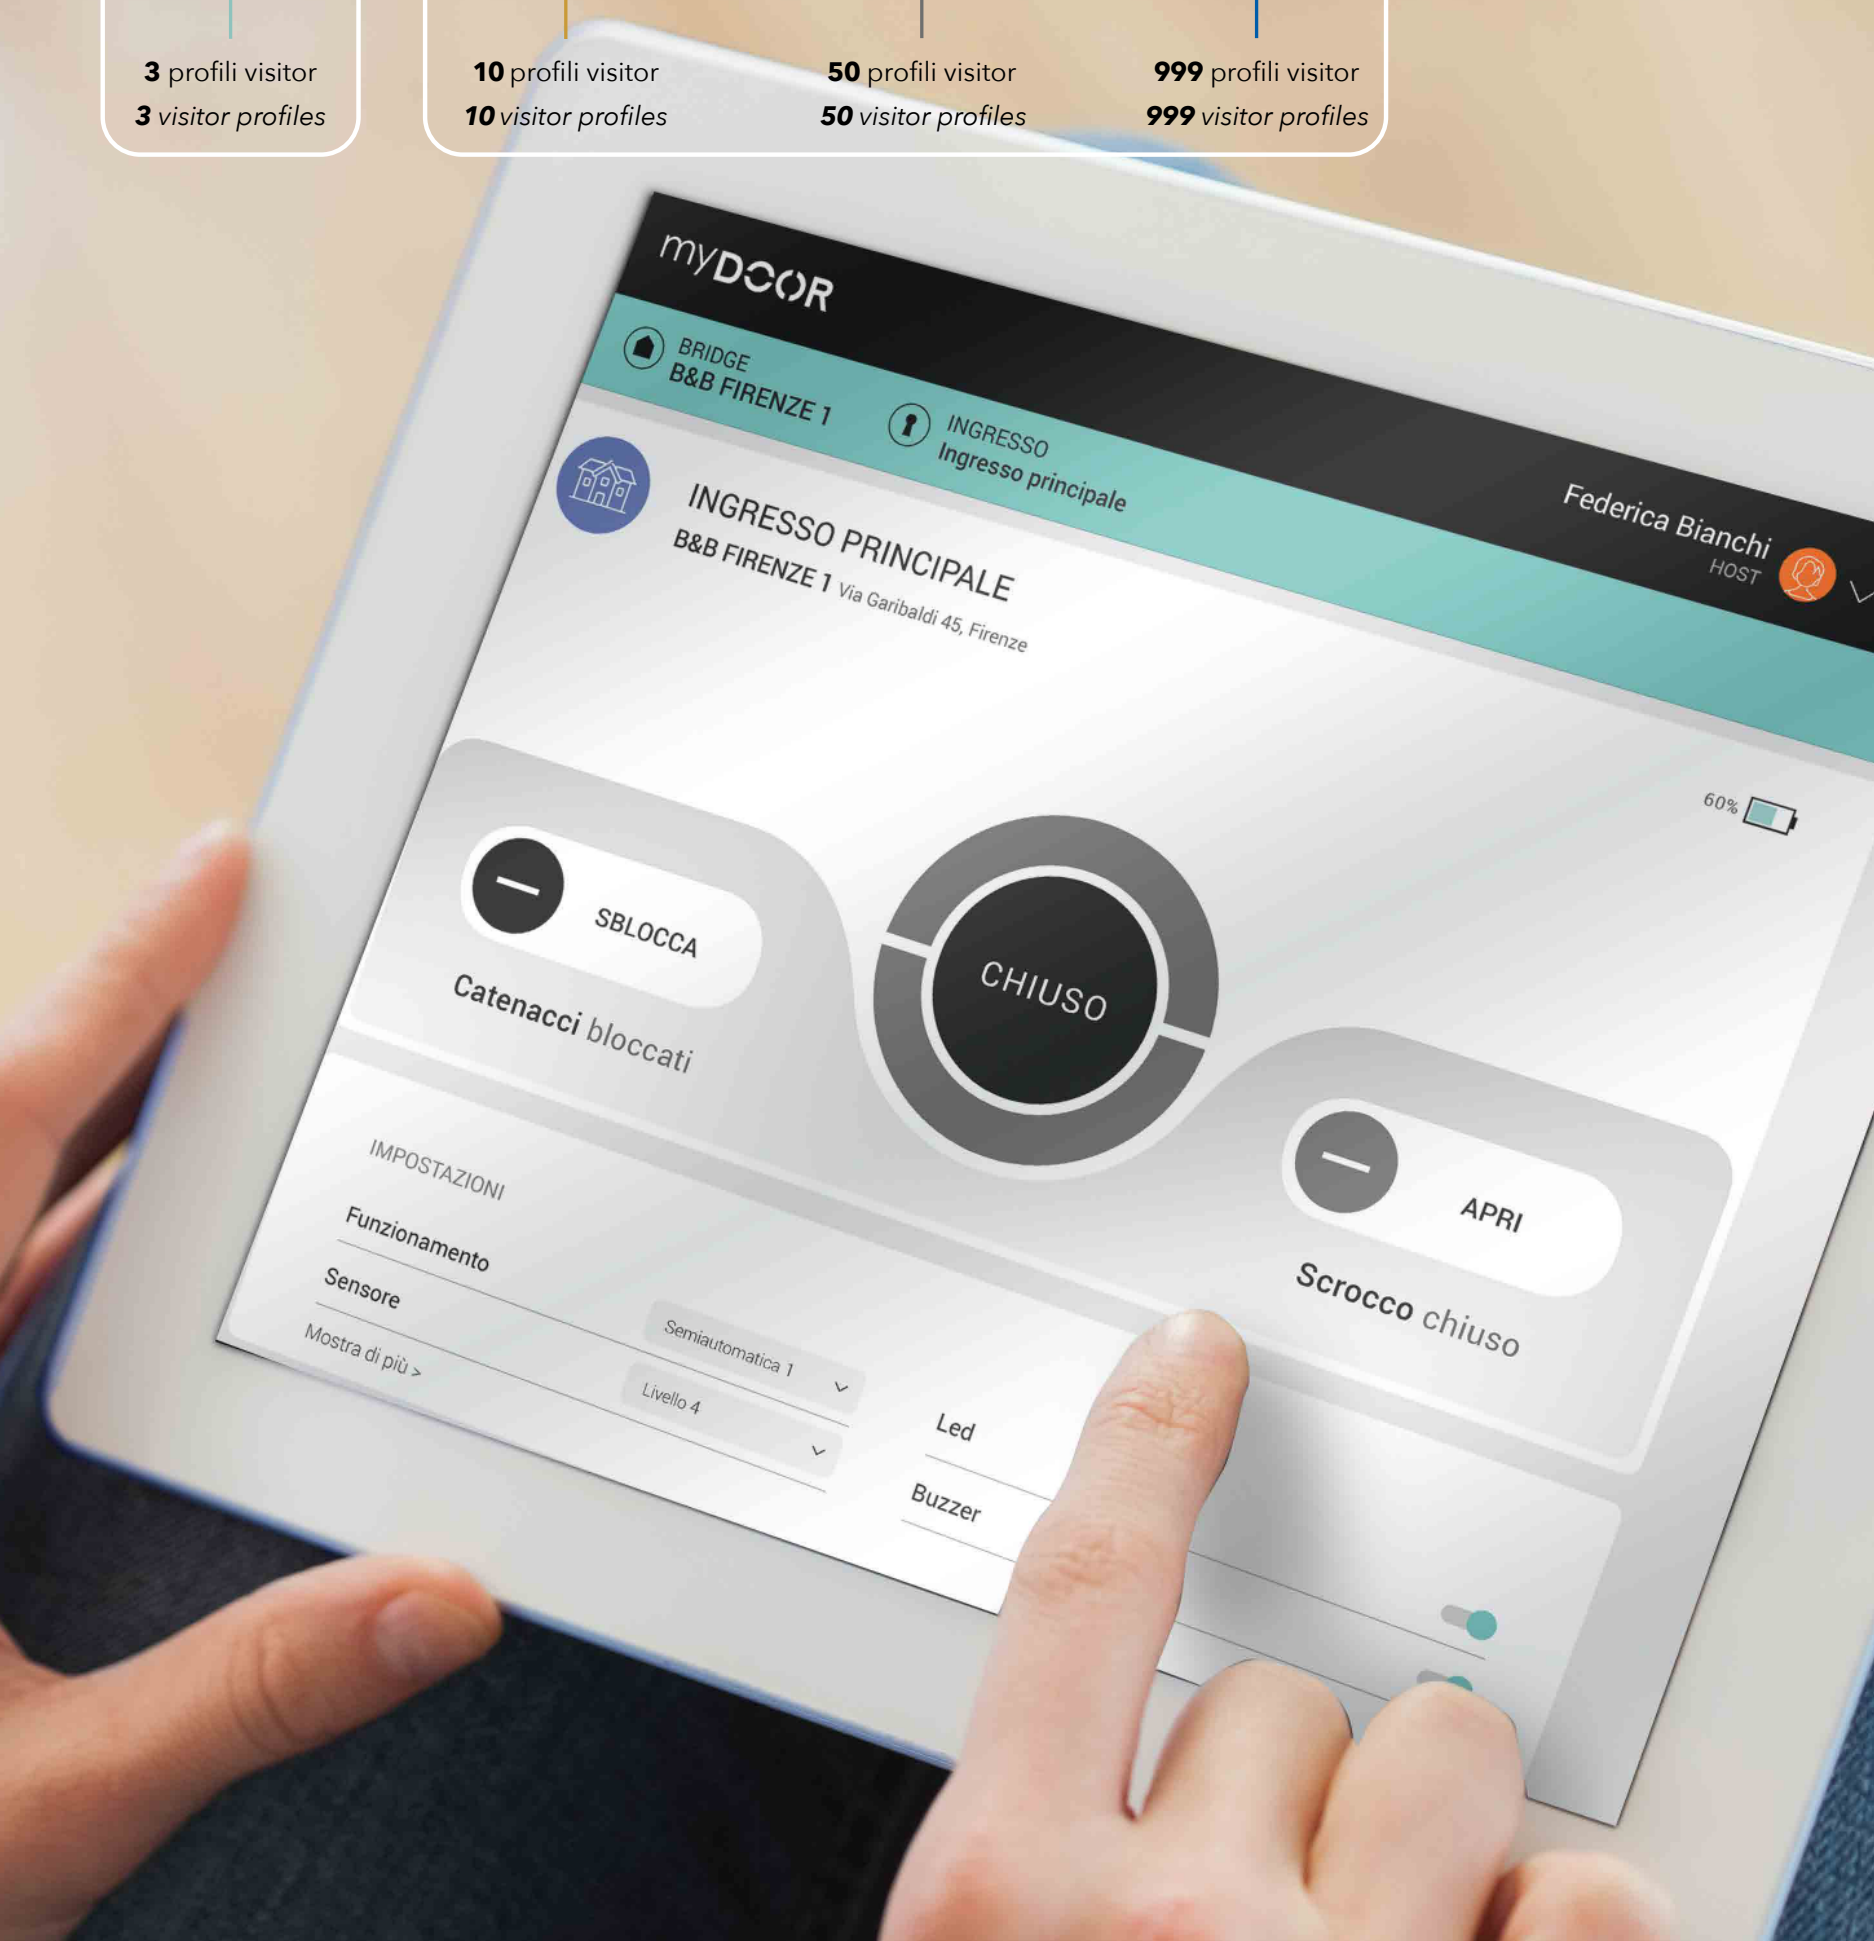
**3** profili visitor
***3** visitor profiles*

**10** profili visitor
***10** visitor profiles*

**50** profili visitor
***50** visitor profiles*

**999** profili visitor
***999** visitor profiles*

myDOOR

BRIDGE
B&B FIRENZE 1

INGRESSO
Ingresso principale

Federica Bianchi
HOST

INGRESSO PRINCIPALE
B&B FIRENZE 1 Via Garibaldi 45, Firenze

60%

SBLOCCA
Catenacci bloccati

CHIUSO

APRI
Scrocco chiuso

IMPOSTAZIONI
Funzionamento
Semiautomatica 1
Sensore
Livello 4
Mostra di più >

Led
Buzzer